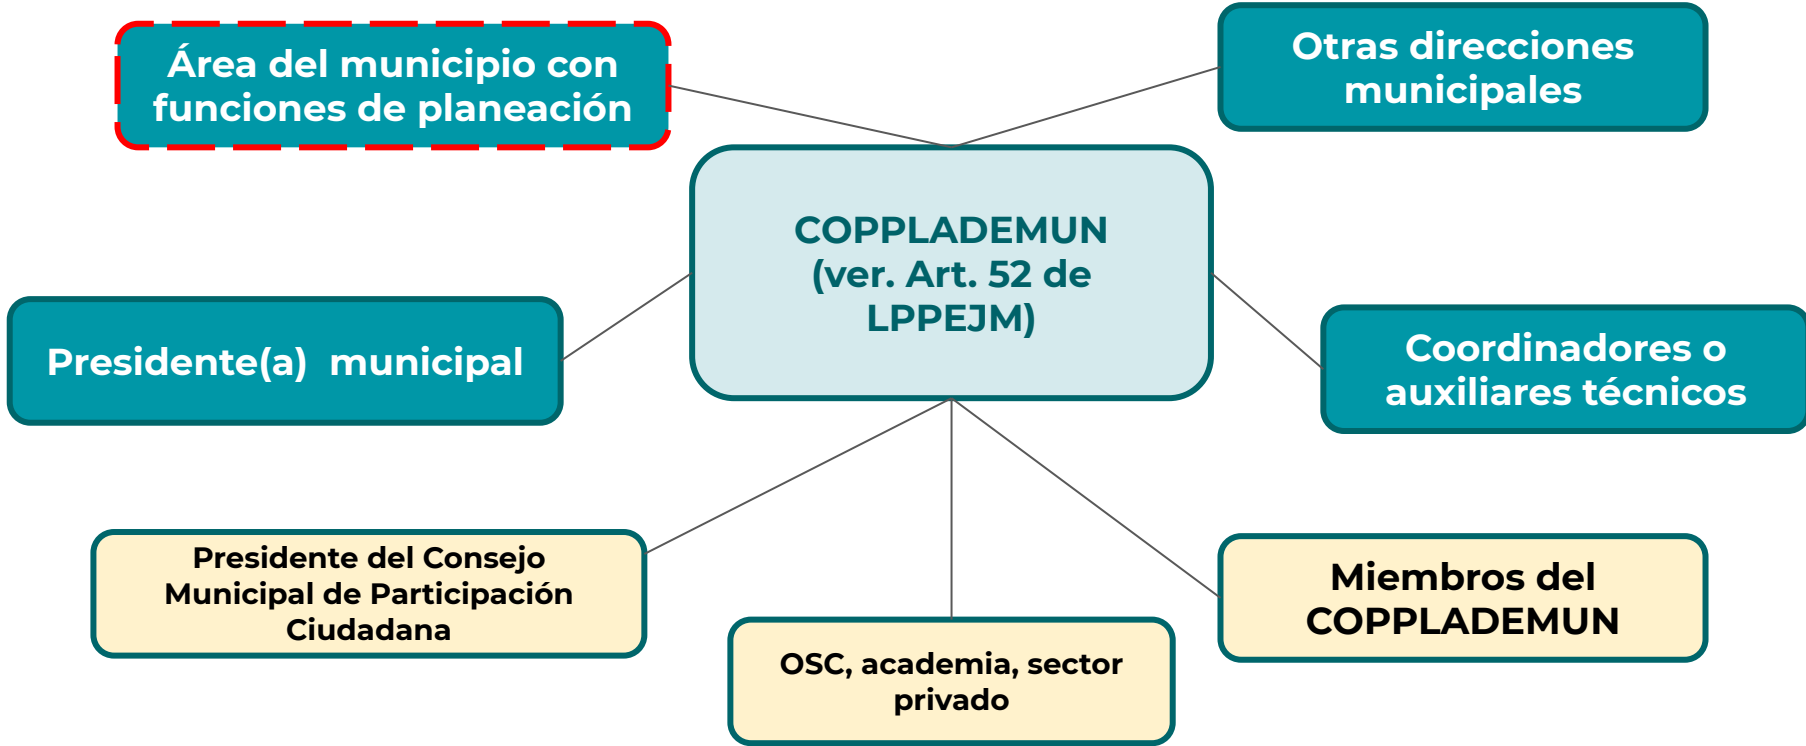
Área del municipio con funciones de planeación

Otras direcciones municipales

COPPLADEMUN (ver. Art. 52 de LPPEJM)

Presidente(a) municipal

Coordinadores o auxiliares técnicos

Presidente del Consejo Municipal de Participación Ciudadana

OSC, academia, sector privado

Miembros del COPPLADEMUN